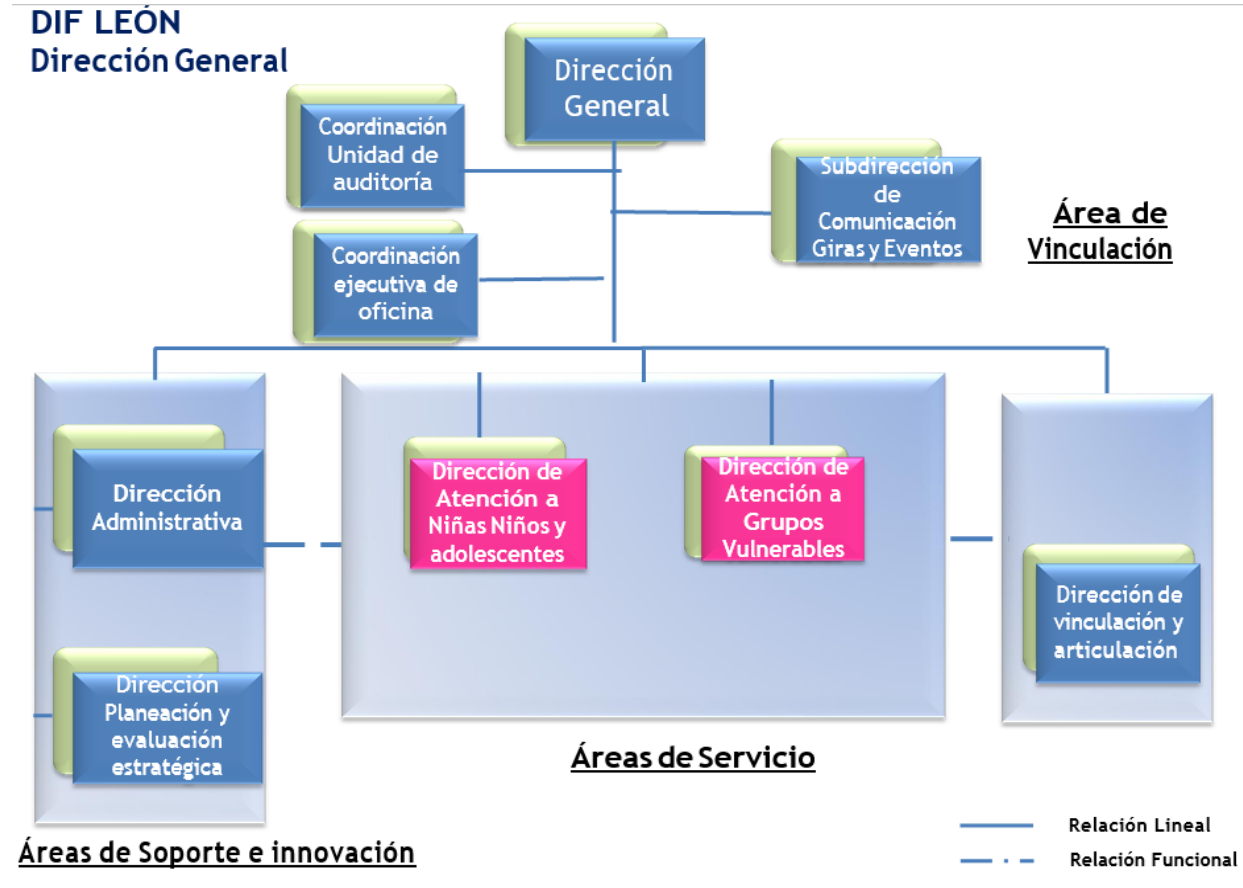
DIF LEÓN
Dirección General

Dirección General

Coordinación Unidad de auditoría

Subdirección de Comunicación Giras y Eventos

Área de Vinculación

Coordinación ejecutiva de oficina

Dirección Administrativa

Dirección de Atención a Niñas Niños y adolescentes

Dirección de Atención a Grupos Vulnerables

Dirección de vinculación y articulación

Dirección Planeación y evaluación estratégica

Áreas de Servicio

Áreas de Soporte e innovación

Relación Lineal

Relación Funcional